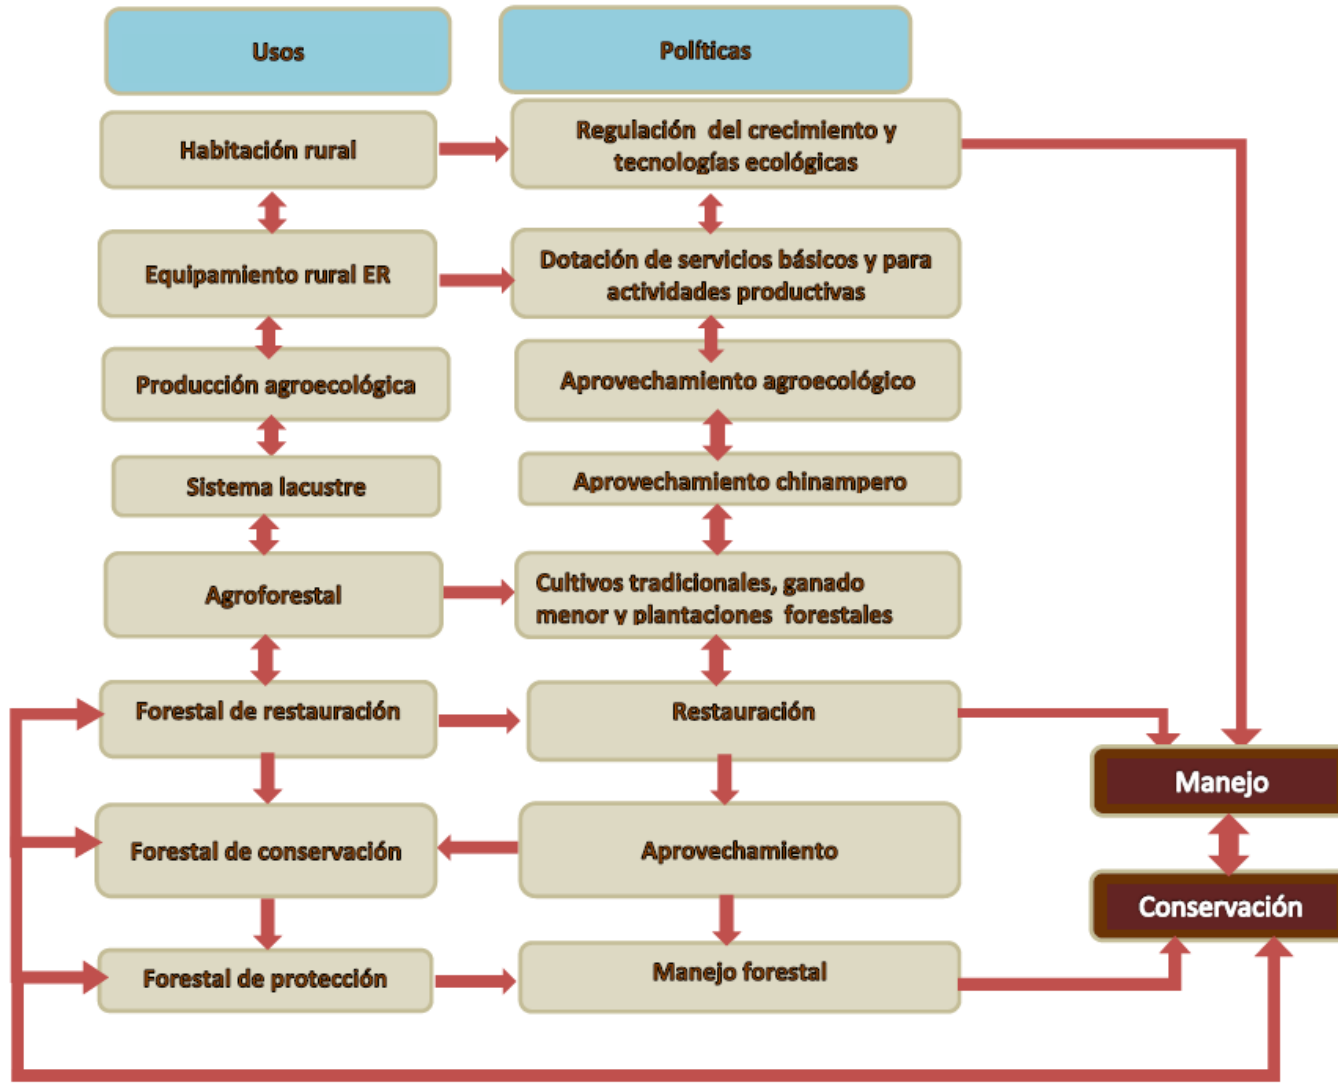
Usos

Políticas

Habitación rural

Regulación del crecimiento y tecnologías ecológicas

Equipamiento rural ER

Dotación de servicios básicos y para actividades productivas

Producción agroecológica

Aprovechamiento agroecológico

Sistema lacustre

Aprovechamiento chinampero

Agroforestal

Cultivos tradicionales, ganado menor y plantaciones forestales

Forestal de restauración

Restauración

Manejo

Forestal de conservación

Aprovechamiento

Conservación

Forestal de protección

Manejo forestal